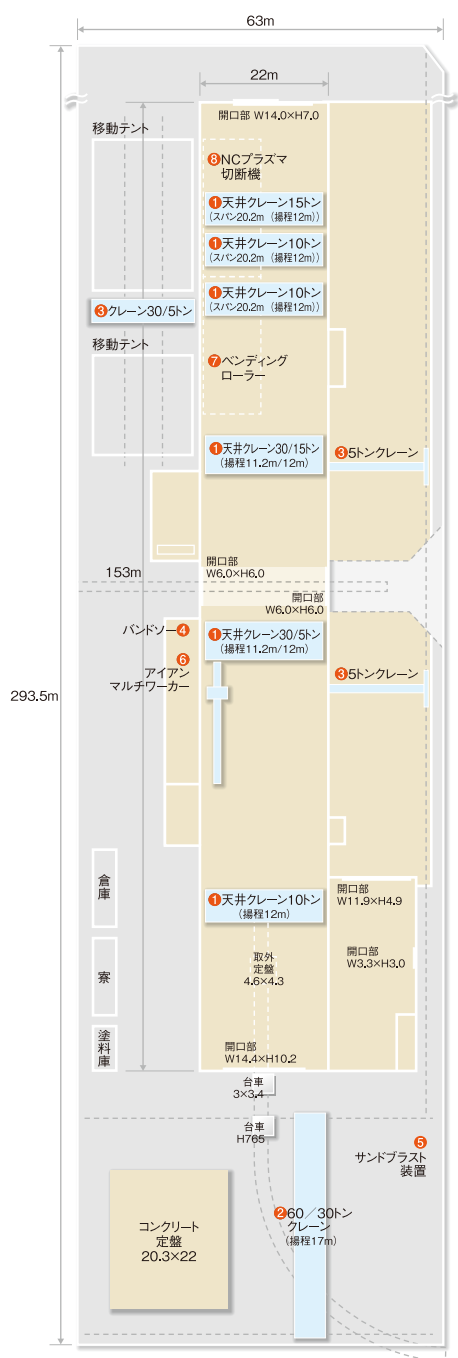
63m

22m

開口部 W14.0×H7.0

移動テント

8 NCプラズマ切断機

1 天井クレーン15トン（スパン20.2m（揚程12m））

1 天井クレーン10トン（スパン20.2m（揚程12m））

1 天井クレーン10トン（スパン20.2m（揚程12m））

3 クレーン30/5トン

移動テント

7 ベンディングローラー

1 天井クレーン30/15トン（揚程11.2m/12m）

3 5トンクレーン

開口部 W6.0×H6.0

153m

開口部 W6.0×H6.0

バンドソー 4

1 天井クレーン30/5トン（揚程11.2m/12m）

6 アイアンマルチワーカー

3 5トンクレーン

293.5m

倉庫

1 天井クレーン10トン（揚程12m）

開口部 W11.9×H4.9

開口部 W3.3×H3.0

取外定盤 4.6×4.3

寮

塗料庫

開口部 W14.4×H10.2

台車 3×3.4

台車 H765

5 サンドブラスト装置

2 60／30トンクレーン（揚程17m）

コンクリート定盤 20.3×22